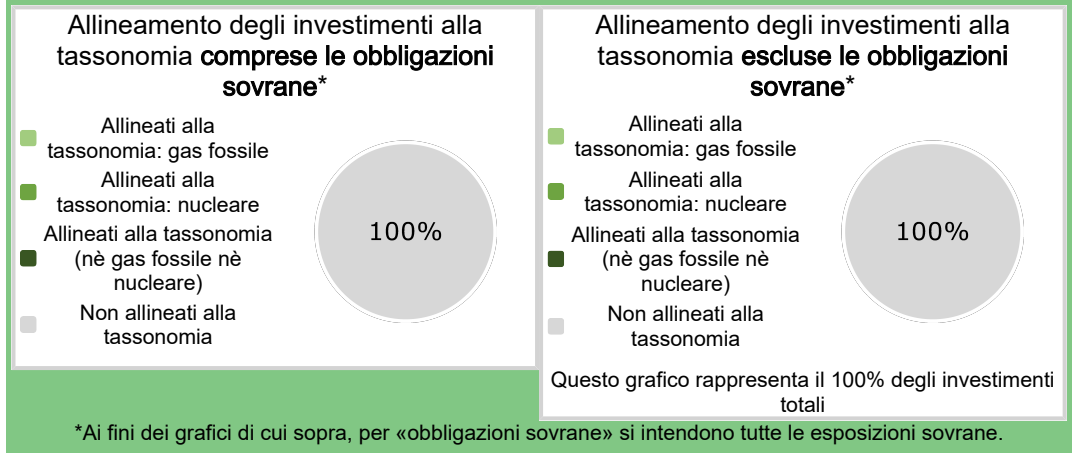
Allineamento degli investimenti alla tassonomia **compresse le obbligazioni sovrane***

Allineati alla tassonomia: gas fossile

Allineati alla tassonomia: nucleare

Allineati alla tassonomia (nè gas fossile nè nucleare)

Non allineati alla tassonomia

100%

Allineamento degli investimenti alla tassonomia **escluse le obbligazioni sovrane***

Allineati alla tassonomia: gas fossile

Allineati alla tassonomia: nucleare

Allineati alla tassonomia (nè gas fossile nè nucleare)

Non allineati alla tassonomia

100%

Questo grafico rappresenta il 100% degli investimenti totali

*Ai fini dei grafici di cui sopra, per «obbligazioni sovrane» si intendono tutte le esposizioni sovrane.